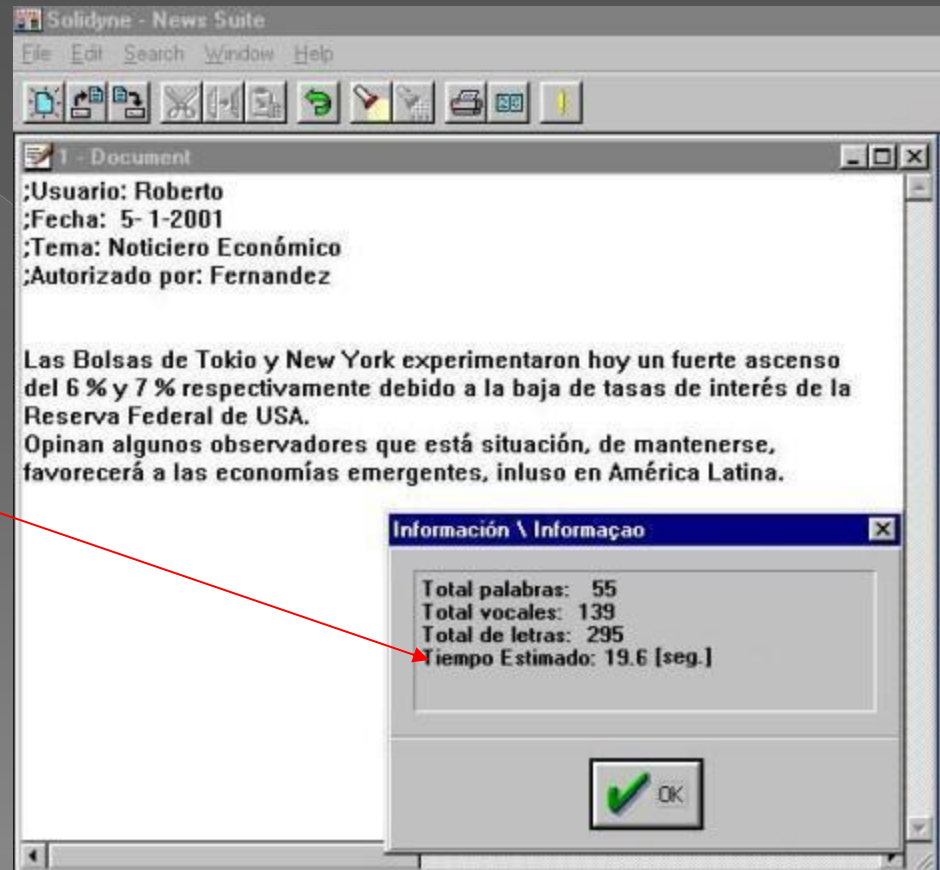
Solidyne - News Suite

File Edit Search Window Help

1 - Document

;Usuario: Roberto
;Fecha: 5- 1-2001
;Tema: Noticiero Económico
;Autorizado por: Fernandez

Las Bolsas de Tokio y New York experimentaron hoy un fuerte ascenso del 6 % y 7 % respectivamente debido a la baja de tasas de interés de la Reserva Federal de USA.
Opinan algunos observadores que está situación, de mantenerse, favorecerá a las economías emergentes, inluso en América Latina.

Información \ Informaçao

Total palabras: 55
Total vocales: 139
Total de letras: 295
Tiempo Estimado: 19.6 [seg.]

OK